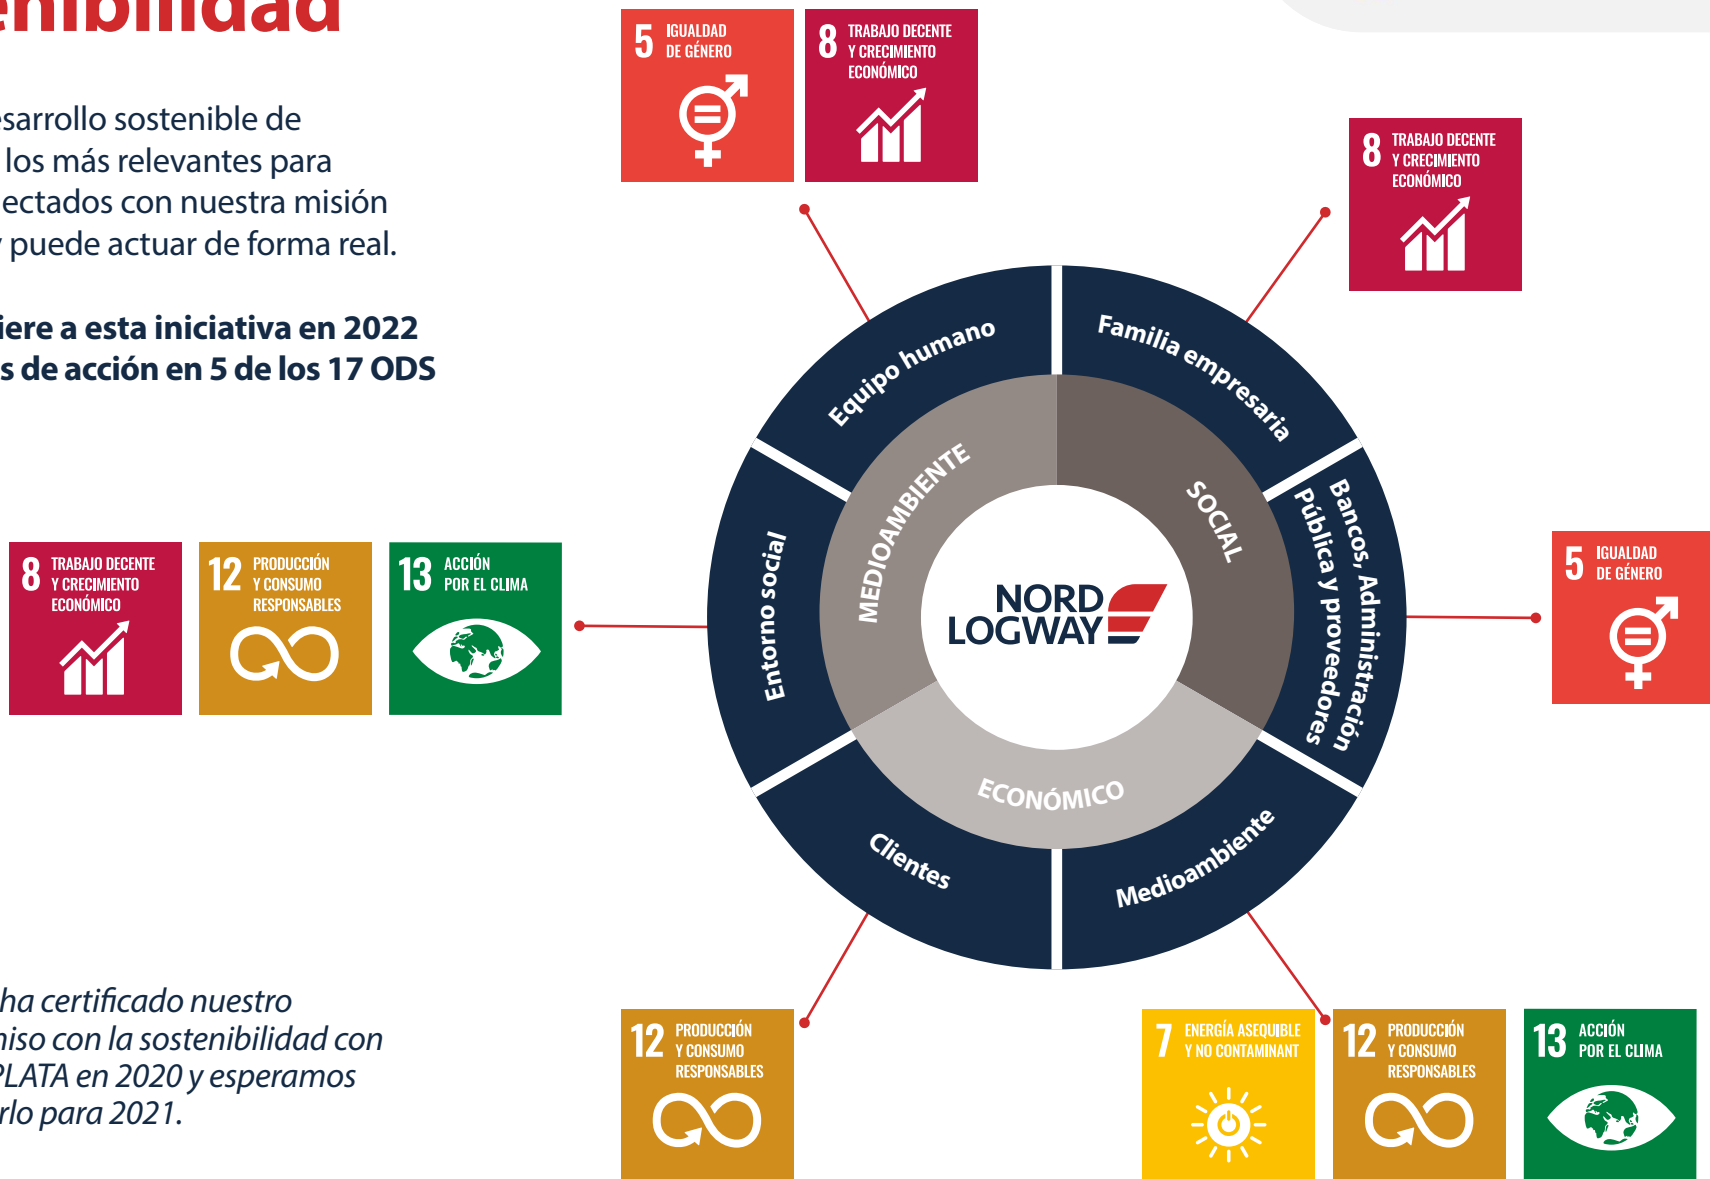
enibilidad

sarrollo sostenible de los más relevantes para ectados con nuestra misión puede actuar de forma real.

iere a esta iniciativa en 2022 s de acción en 5 de los 17 ODS

5 IGUALDAD DE GÉNERO

8 TRABAJO DECENTE Y CRECIMIENTO ECONÓMICO

8 TRABAJO DECENTE Y CRECIMIENTO ECONÓMICO

Equipo humano

Familia empresaria

Bancos, Administración Pública y proveedores

Medioambiente

Clientes

Entorno social

MEDIOAMBIENTE

SOCIAL

ECONÓMICO

NORD LOGWAY

8 TRABAJO DECENTE Y CRECIMIENTO ECONÓMICO

12 PRODUCCIÓN Y CONSUMO RESPONSABLES

13 ACCIÓN POR EL CLIMA

5 IGUALDAD DE GÉNERO

ha certificado nuestro niso con la sostenibilidad con PLATA en 2020 y esperamos rlo para 2021.

12 PRODUCCIÓN Y CONSUMO RESPONSABLES

7 ENERGÍA ASEQUIBLE Y NO CONTAMINANT

12 PRODUCCIÓN Y CONSUMO RESPONSABLES

13 ACCIÓN POR EL CLIMA